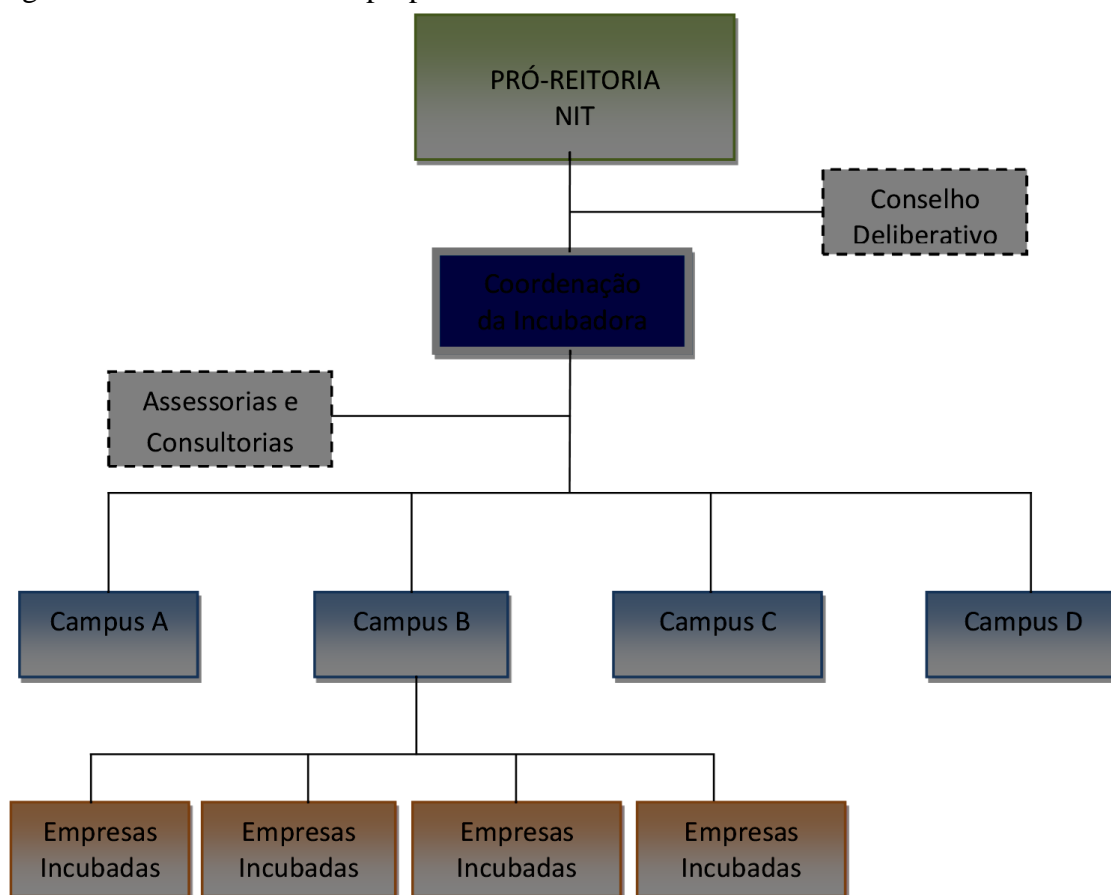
PRÓ-REITORIA NIT

Conselho Deliberativo

Coordenação da Incubadora

Assessorias e Consultorias

Campus A

Campus B

Campus C

Campus D

Empresas Incubadas

Empresas Incubadas

Empresas Incubadas

Empresas Incubadas